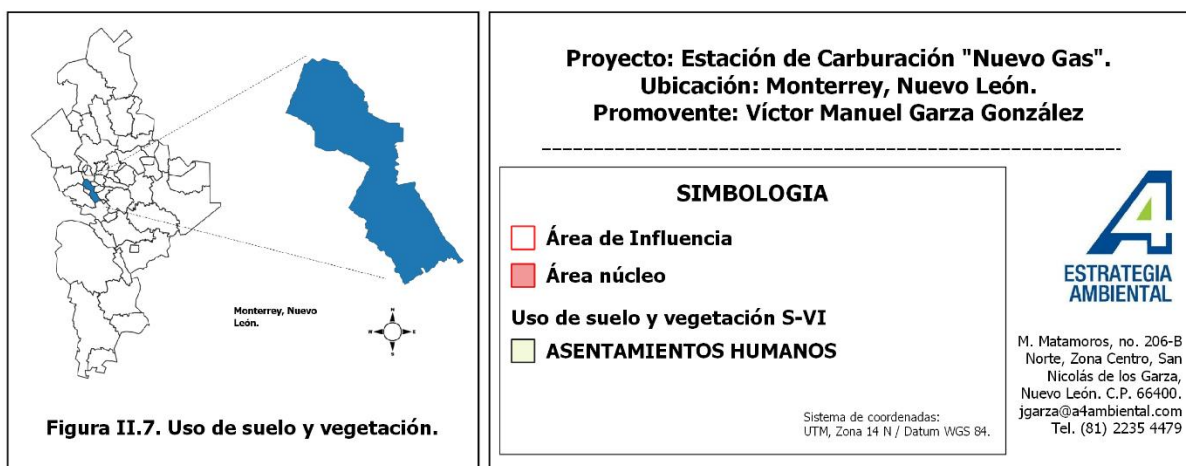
Monterrey, Nuevo León.

Figura II.7. Uso de suelo y vegetación.

Proyecto: Estación de Carburación "Nuevo Gas".
Ubicación: Monterrey, Nuevo León.
Promovente: Víctor Manuel Garza González

SIMBOLOGIA

Área de Influencia

Área núcleo

Uso de suelo y vegetación S-VI

ASENTAMIENTOS HUMANOS

Sistema de coordenadas: UTM, Zona 14 N / Datum WGS 84.

ESTRATEGIA AMBIENTAL

M. Matamoros, no. 206-B Norte, Zona Centro, San Nicolás de los Garza, Nuevo León. C.P. 66400. jgarza@a4ambiental.com Tel. (81) 2235 4479